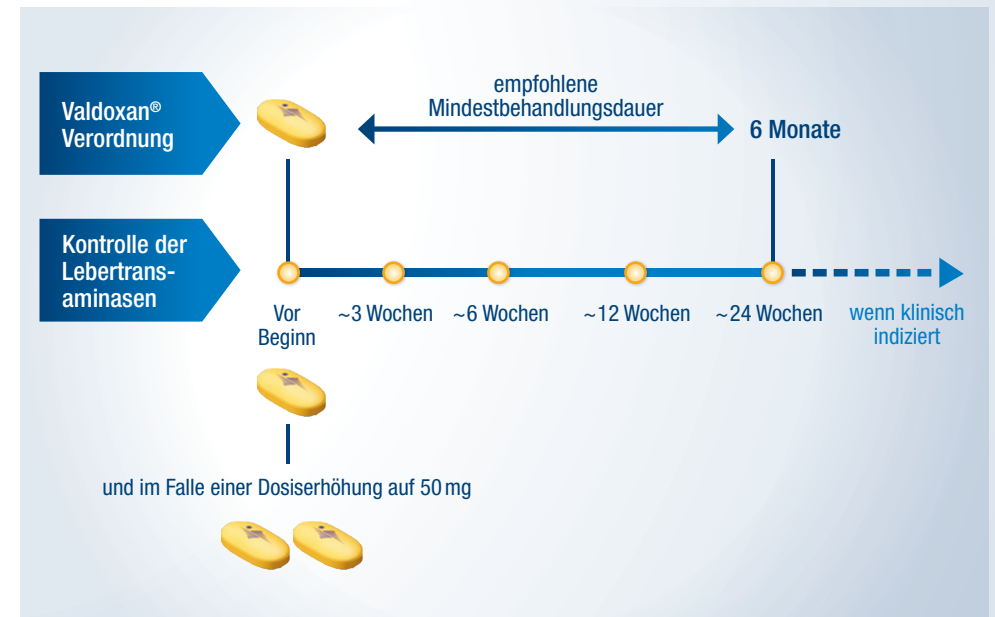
Valdoxan®
Verordnung

empfohlene
Mindestbehandlungsdauer

6 Monate

Kontrolle der
Lebertransaminasen

Vor
Beginn

~3 Wochen

~6 Wochen

~12 Wochen

~24 Wochen

wenn klinisch
indiziert

und im Falle einer Dosiserhöhung auf 50 mg